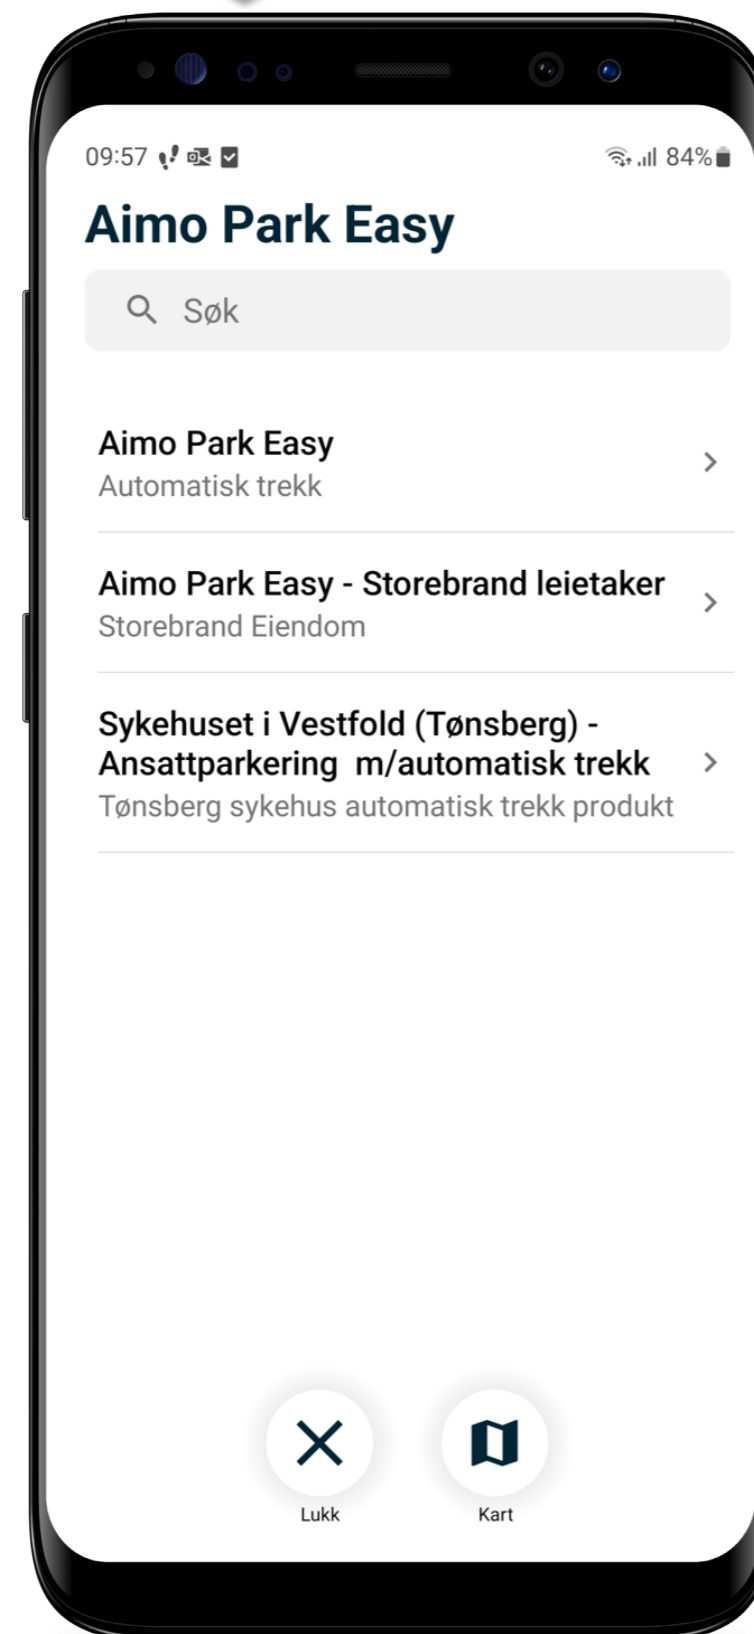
09:57 84%

Aimo Park Easy

Søk

Aimo Park Easy
Automatisk trekk

Aimo Park Easy - Storebrand leietaker
Storebrand Eiendom

Sykehuset i Vestfold (Tønsberg) - Ansattparkering m/automatisk trekk
Tønsberg sykehus automatisk trekk produkt

Lukk

Kart